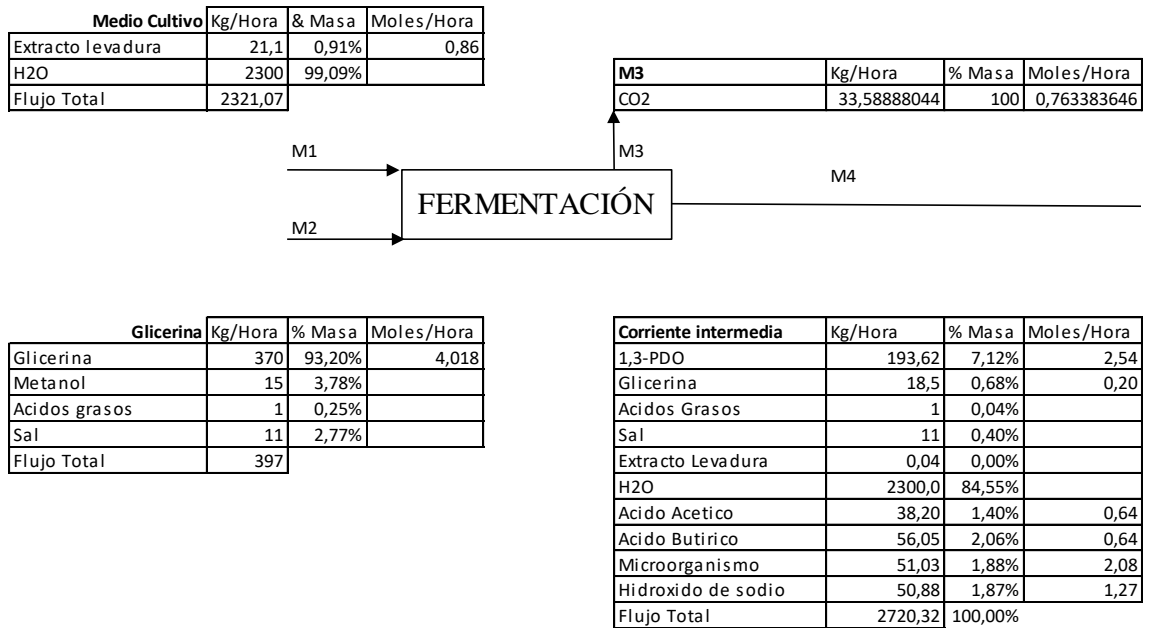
| Medio Cultivo | Kg/Hora | & Masa | Moles/Hora |
|---|---|---|---|
| Extracto levadura | 21,1 | 0,91% | 0,86 |
| H2O | 2300 | 99,09% | |
| Flujo Total | 2321,07 | | |

| M3 | Kg/Hora | % Masa | Moles/Hora |
|---|---|---|---|
| CO2 | 33,58888044 | 100 | 0,763383646 |

M1

M2

M3

M4

FERMENTACIÓN

| Glicerina | Kg/Hora | % Masa | Moles/Hora |
|---|---|---|---|
| Glicerina | 370 | 93,20% | 4,018 |
| Metanol | 15 | 3,78% | |
| Acidos grasos | 1 | 0,25% | |
| Sal | 11 | 2,77% | |
| Flujo Total | 397 | | |

| Corriente intermedia | Kg/Hora | % Masa | Moles/Hora |
|---|---|---|---|
| 1,3-PDO | 193,62 | 7,12% | 2,54 |
| Glicerina | 18,5 | 0,68% | 0,20 |
| Acidos Grasos | 1 | 0,04% | |
| Sal | 11 | 0,40% | |
| Extracto Levadura | 0,04 | 0,00% | |
| H2O | 2300,0 | 84,55% | |
| Acido Acetico | 38,20 | 1,40% | 0,64 |
| Acido Butirico | 56,05 | 2,06% | 0,64 |
| Microorganismo | 51,03 | 1,88% | 2,08 |
| Hidroxido de sodio | 50,88 | 1,87% | 1,27 |
| Flujo Total | 2720,32 | 100,00% | |